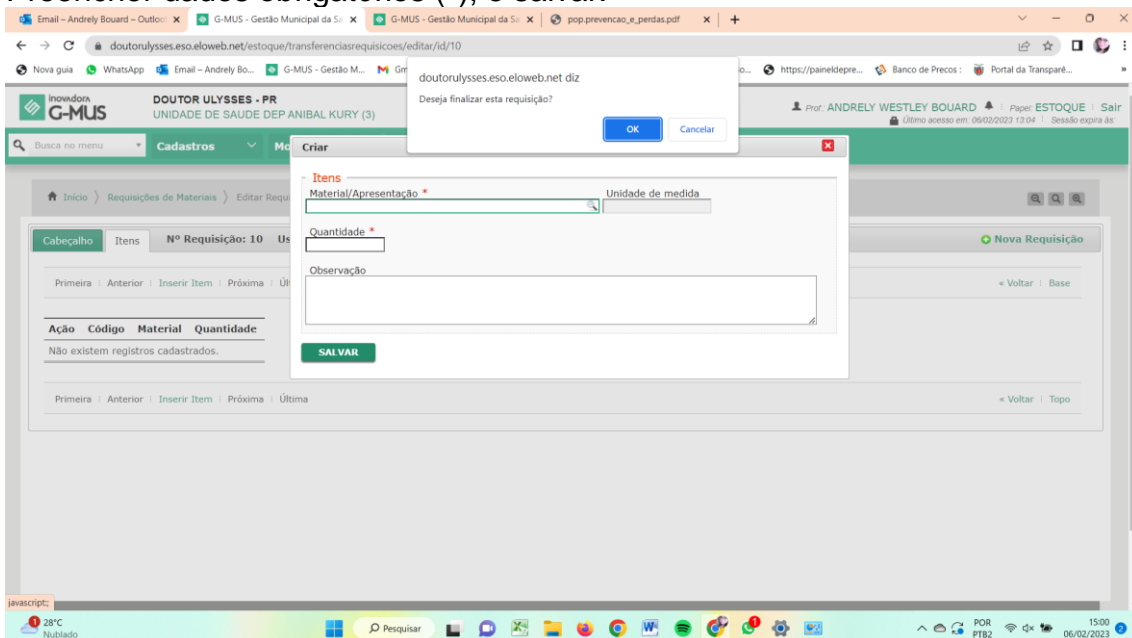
Preencher dados obrigatórios (*), e salvar.

Email – Andrely Boaard – Outloo | G-MUS - Gestão Municipal da Sa | G-MUS - Gestão Municipal da Sa | pop.prevencao_e_perdas.pdf | +

doutorulysses.eso.eloweb.net/estoque/transferenciasrequisicoes/editar/id/10

Nova guia | WhatsApp | Email – Andrely Bo... | G-MUS - Gestão M... | Gm | https://paineldepre... | Banco de Precos : | Portal da Transparê...

doutorulysses.eso.eloweb.net diz
Deseja finalizar esta requisição?
OK | Cancelar

INOVADORA G-MUS
DOUTOR ULYSSES - PR
UNIDADE DE SAUDE DEP ANIBAL KURY (3)

Prof.: ANDRELY WESTLEY BOUARD | Papel: ESTOQUE | Sair
Último acesso em: 06/02/2023 13:04 | Sessão expira às:

Busca no menu | Cadastros | Mo

Início 〉 Requisições de Materiais 〉 Editar Requ

Cabeçalho | Itens | Nº Requisição: 10 Us

Nova Requisição

Primeira | Anterior | Inserir Item | Próxima | Últ

« Voltar | Base

Ação | Código | Material | Quantidade
Não existem registros cadastrados.

Primeira | Anterior | Inserir Item | Próxima | Última

« Voltar | Topo

Criar
Itens
Material/Apresentação *
Unidade de medida
Quantidade *
Observação
SALVAR

javascript:;

28°C Nublado | Pesquisar | POR PTB2 | 15:00 06/02/2023